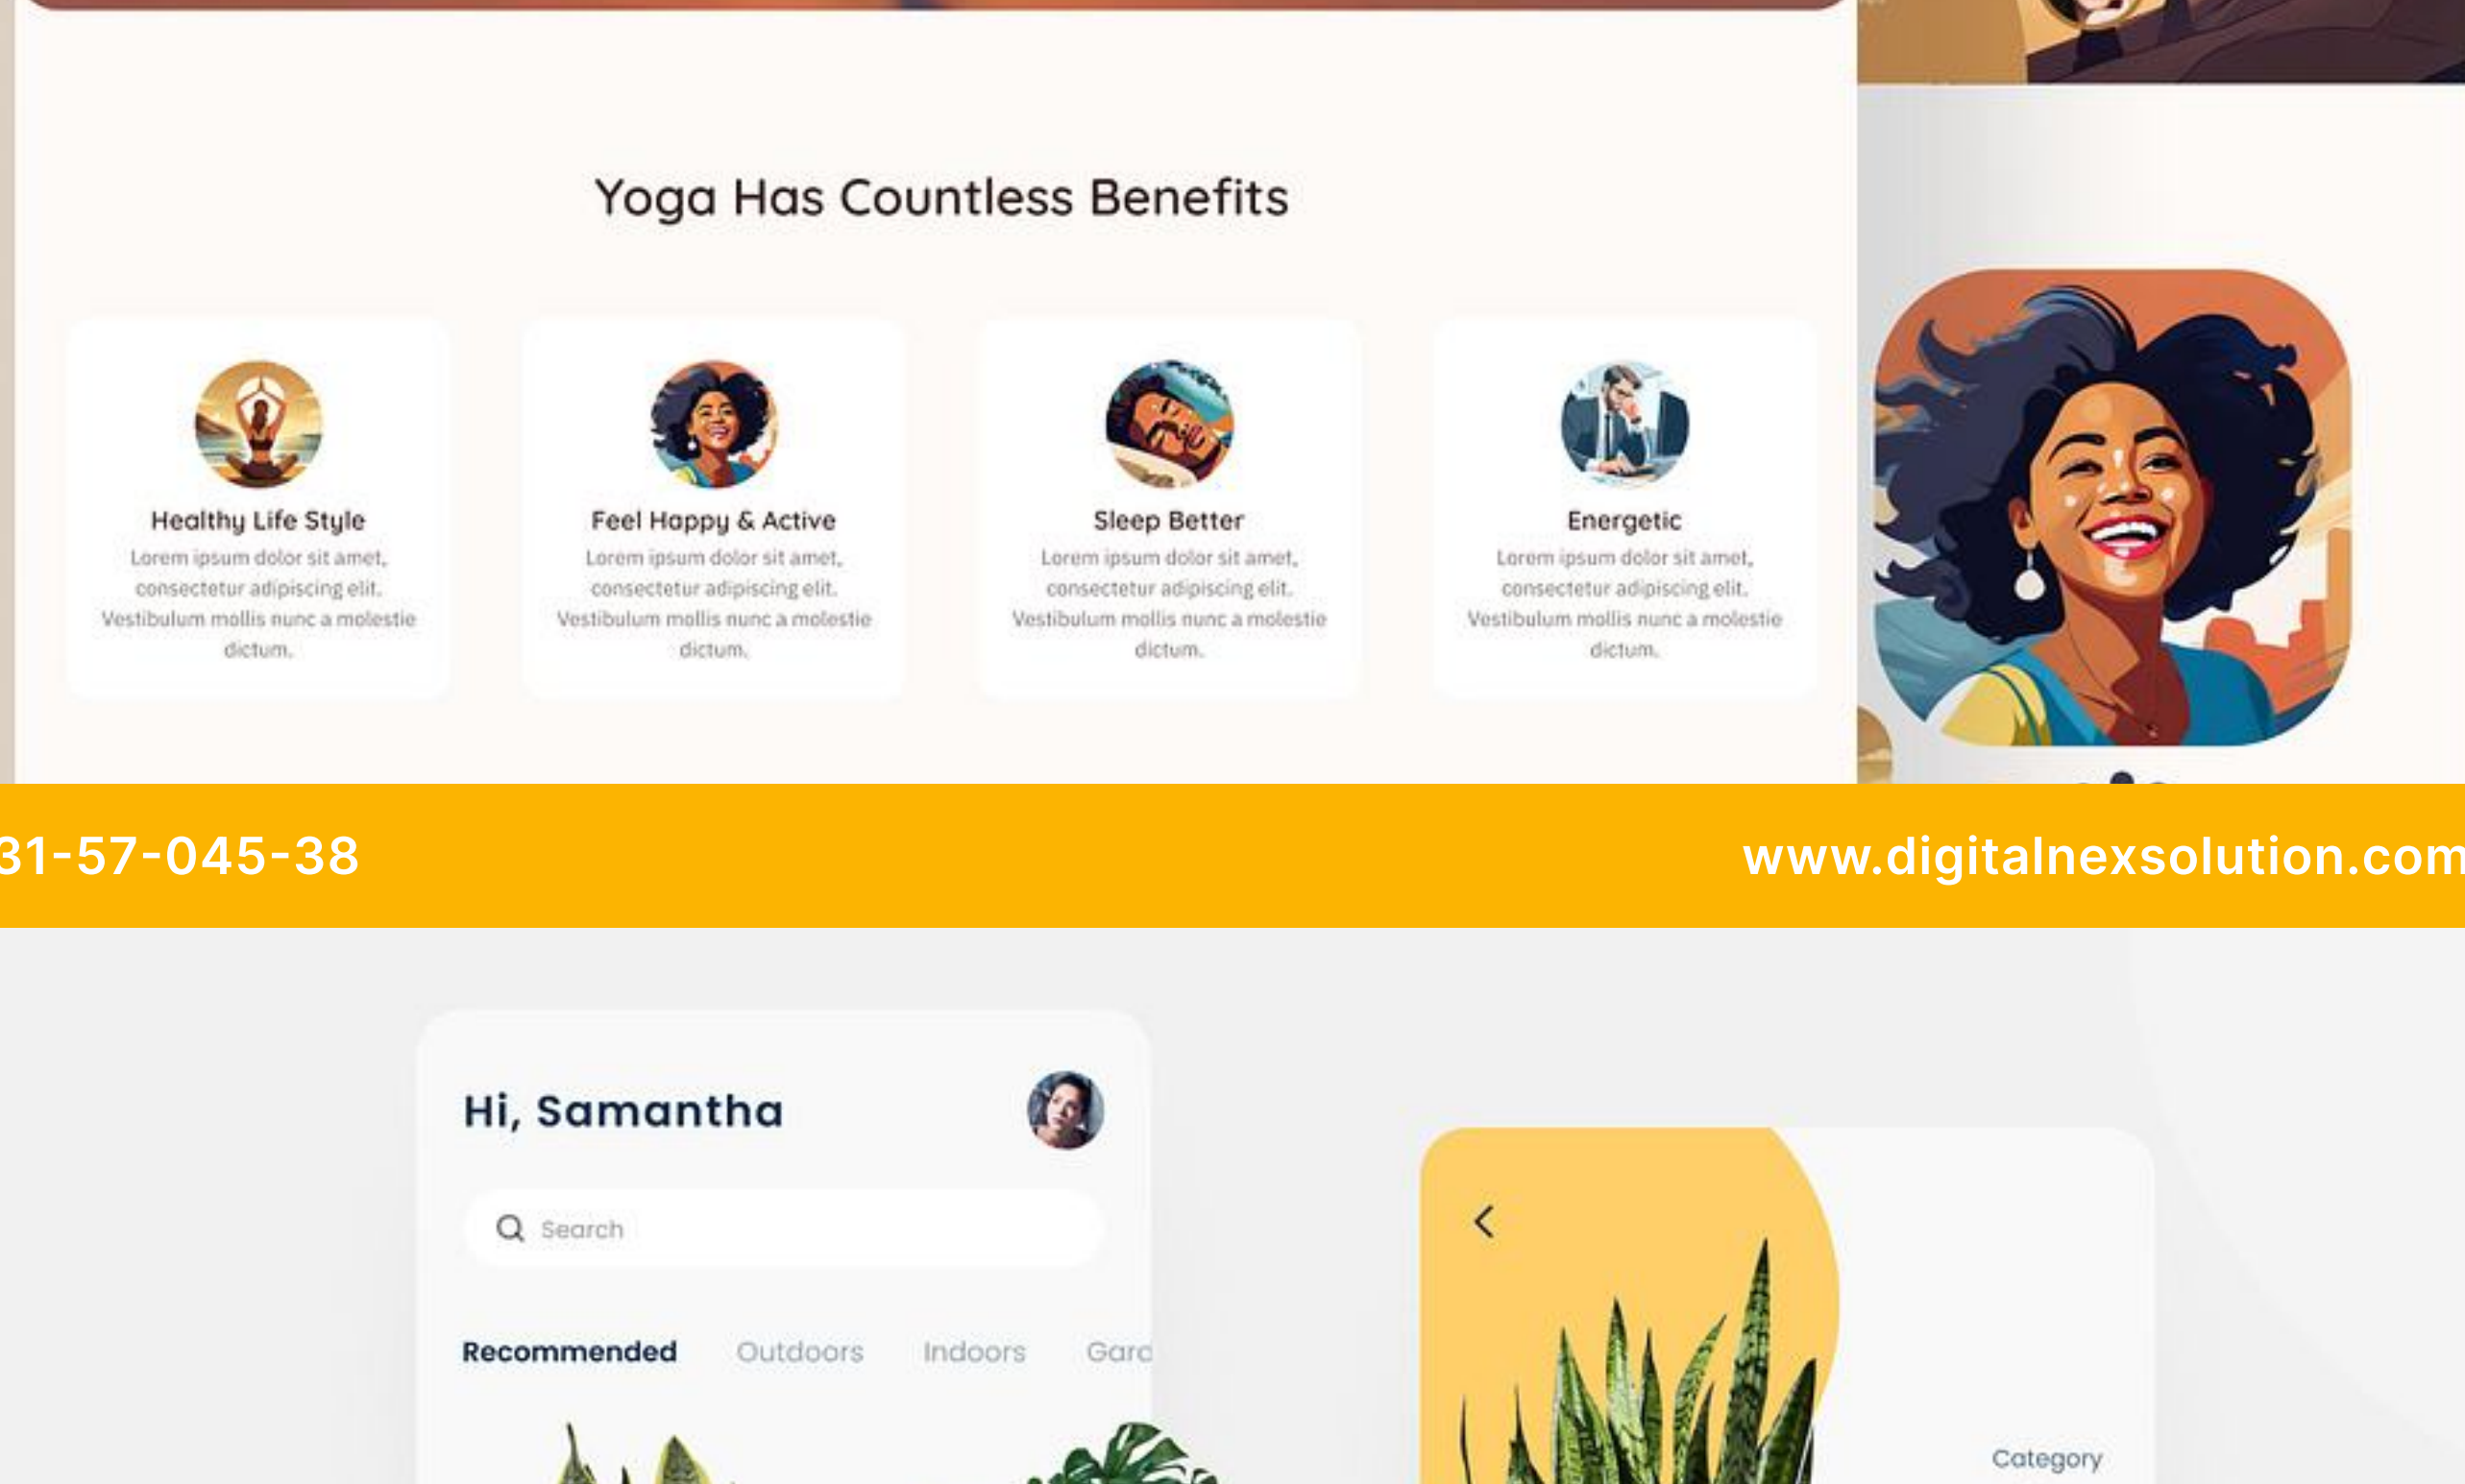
Yoga Has Countless Benefits

Healthy Life Style
Lorem ipsum dolor sit amet, consectetur adipiscing elit. Vestibulum mollis nunc a molestie dictum.

Feel Happy & Active
Lorem ipsum dolor sit amet, consectetur adipiscing elit. Vestibulum mollis nunc a molestie dictum.

Sleep Better
Lorem ipsum dolor sit amet, consectetur adipiscing elit. Vestibulum mollis nunc a molestie dictum.

Energetic
Lorem ipsum dolor sit amet, consectetur adipiscing elit. Vestibulum mollis nunc a molestie dictum.

31-57-045-38

www.digitalnexsolution.com

Hi, Samantha

Search

Recommended Outdoors Indoors Garc

Category